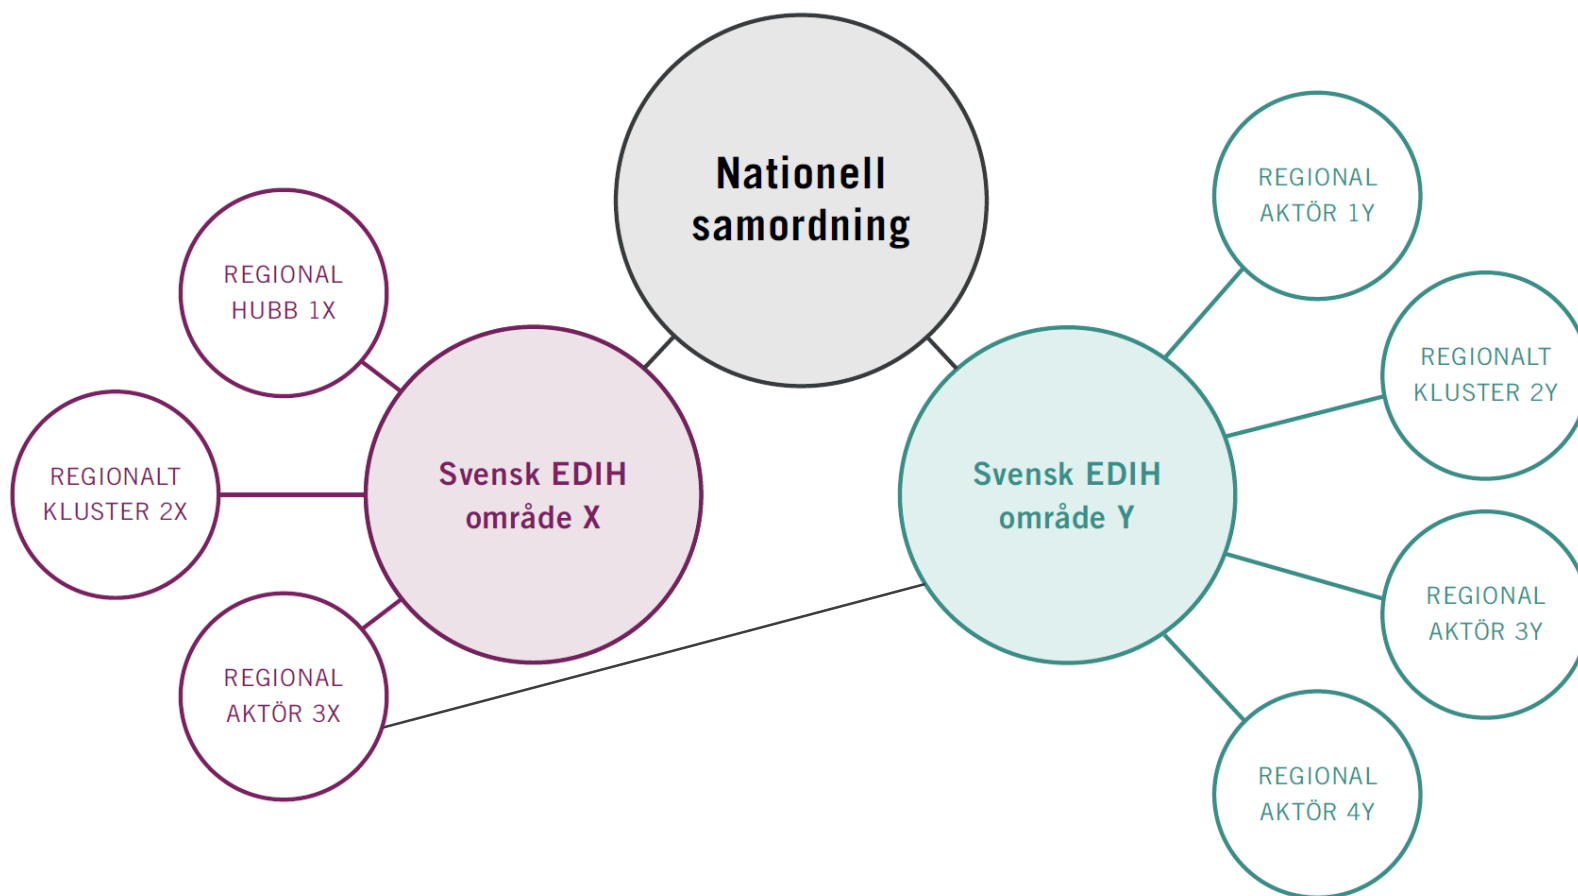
Nationell samordning

REGIONAL HUBB 1X

REGIONALT KLUSTER 2X

REGIONAL AKTÖR 3X

Svensk EDIH område X

Svensk EDIH område Y

REGIONAL AKTÖR 1Y

REGIONALT KLUSTER 2Y

REGIONAL AKTÖR 3Y

REGIONAL AKTÖR 4Y